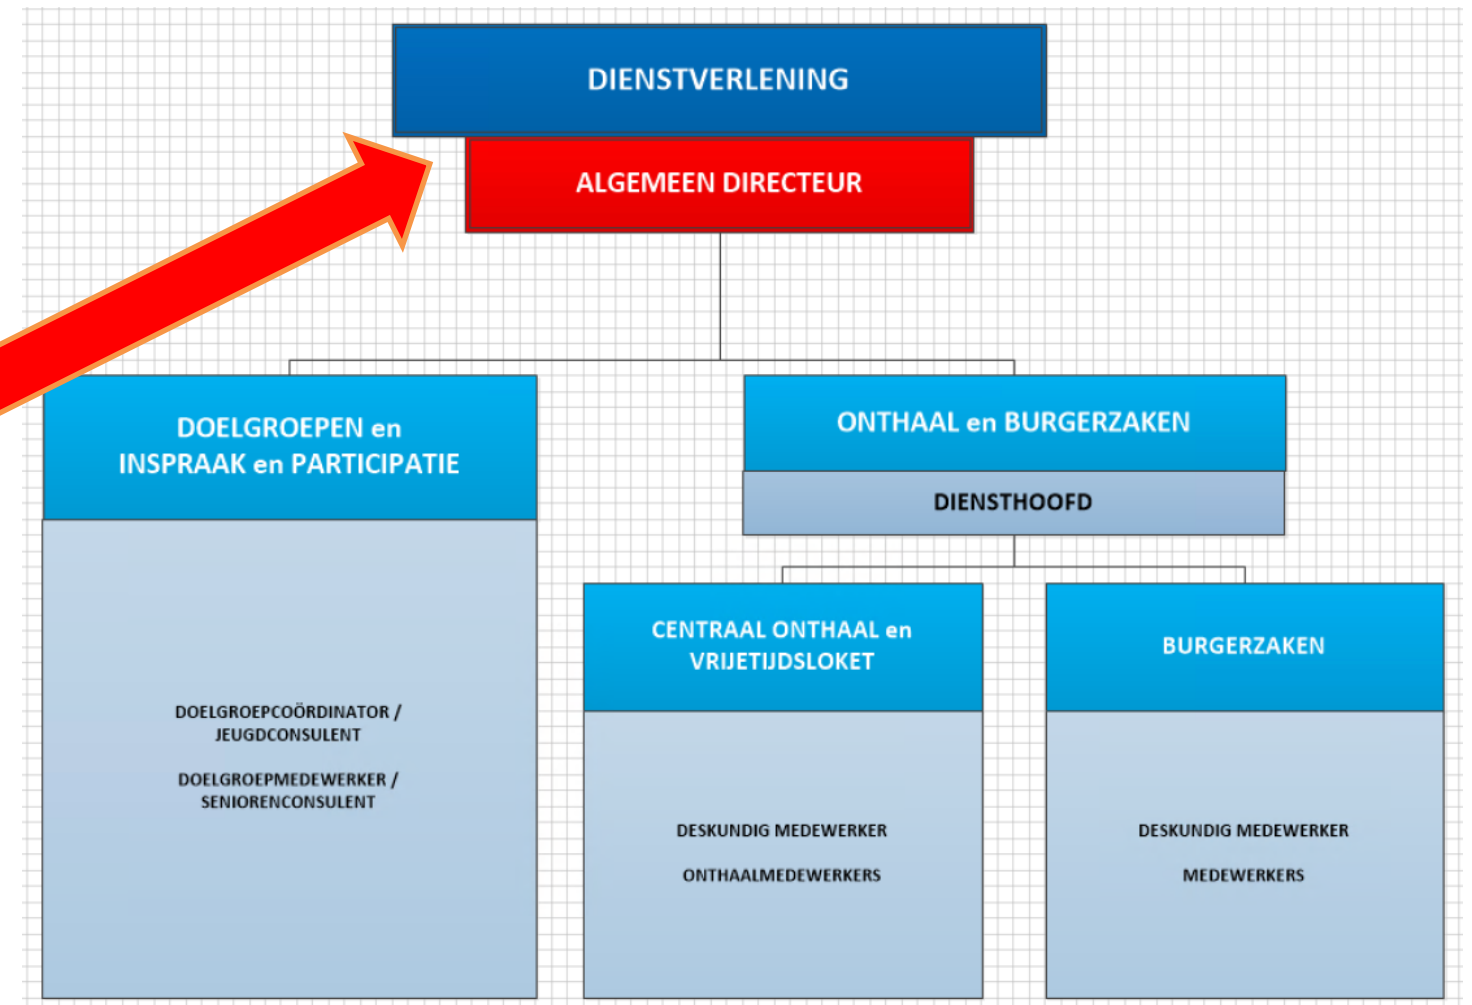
DIENSTVERLENING

ALGEMEEN DIRECTEUR

DOELGROEPEN en INSPRAAK en PARTICIPATIE

DOELGROEPCOÖRDINATOR / JEUGDCONSULENT

DOELGROEPMEDEWERKER / SENIORENCONSULENT

ONTHAAL en BURGERZAKEN

DIENSTHOOFD

CENTRAAL ONTHAAL en VRIJETIJDSLOKET

DESKUNDIG MEDEWERKER

ONTHAALMEDEWERKERS

BURGERZAKEN

DESKUNDIG MEDEWERKER

MEDEWERKERS